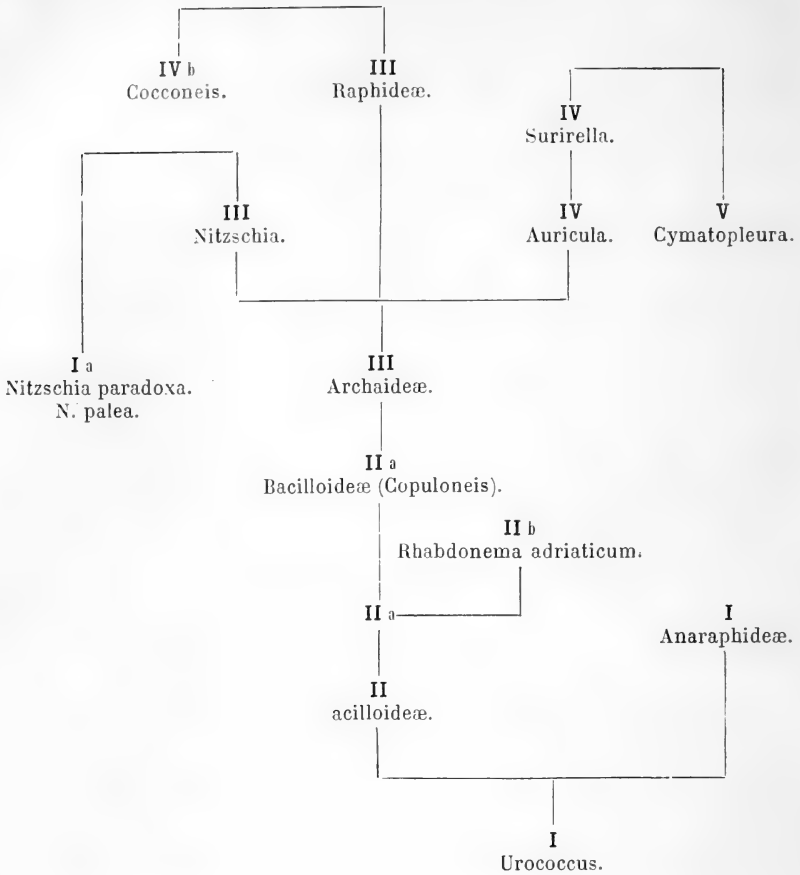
IV b
Cocconeis.

III
Raphideæ.

IV
Surirella.

III
Nitzschia.

IV
Auricula.

V
Cymatopleura.

I a
Nitzschia paradoxa.
N. palea.

III
Archaideæ.

II a
Bacilloideæ (Copuloneis).

II b
Rhabdonema adriaticum.

II a

I
Anaraphideæ.

II
acilloideæ.

I
Urococcus.